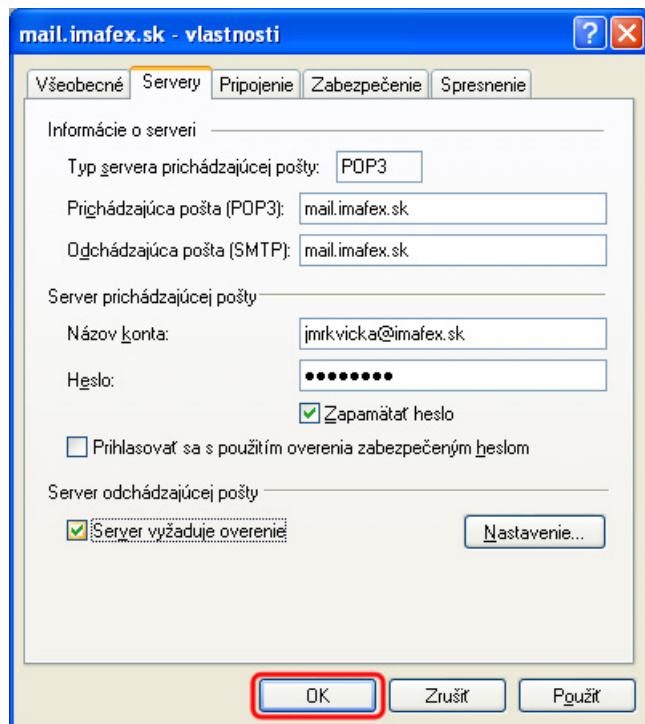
mail.imafex.sk - vlastnosti

Všeobecné | Servery | Pripojenie | Zabezpečenie | Spresnenie

Informácie o serveri

Typ servera prichádzajúcej pošty: POP3

Prichádzajúca pošta (POP3): mail.imafex.sk

Odchádzajúca pošta (SMTP): mail.imafex.sk

Server prichádzajúcej pošty

Názov konta: jmrkvicka@imafex.sk

Heslo: ••••••••

Zapamätať heslo

Prihlasovať sa s použitím overenia zabezpečeným heslom

Server odchádzajúcej pošty

Server vyžaduje overenie

Nastavenie...

OK | Zrušiť | Použiť